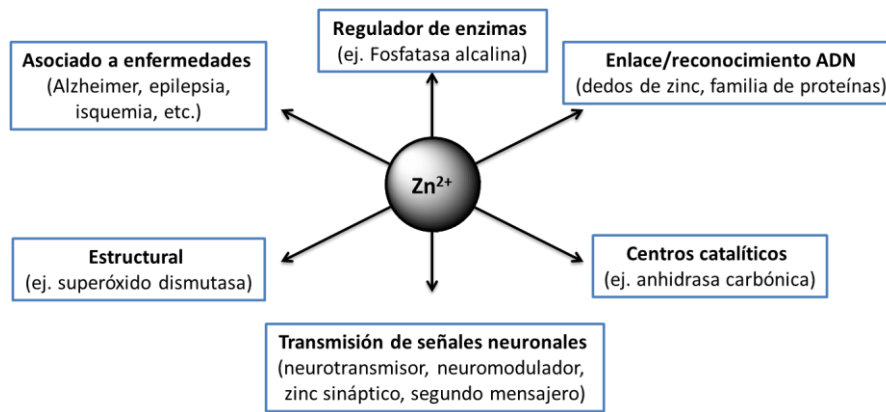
Regulador de enzimas
(ej. Fosfatasa alcalina)

Asociado a enfermedades
(Alzheimer, epilepsia, isquemia, etc.)

Enlace/reconocimiento ADN
(dedos de zinc, familia de proteínas)

$Zn^{2+}$

Estructural
(ej. superóxido dismutasa)

Centros catalíticos
(ej. anhidrasa carbónica)

Transmisión de señales neuronales
(neurotransmisor, neuromodulador, zinc sináptico, segundo mensajero)